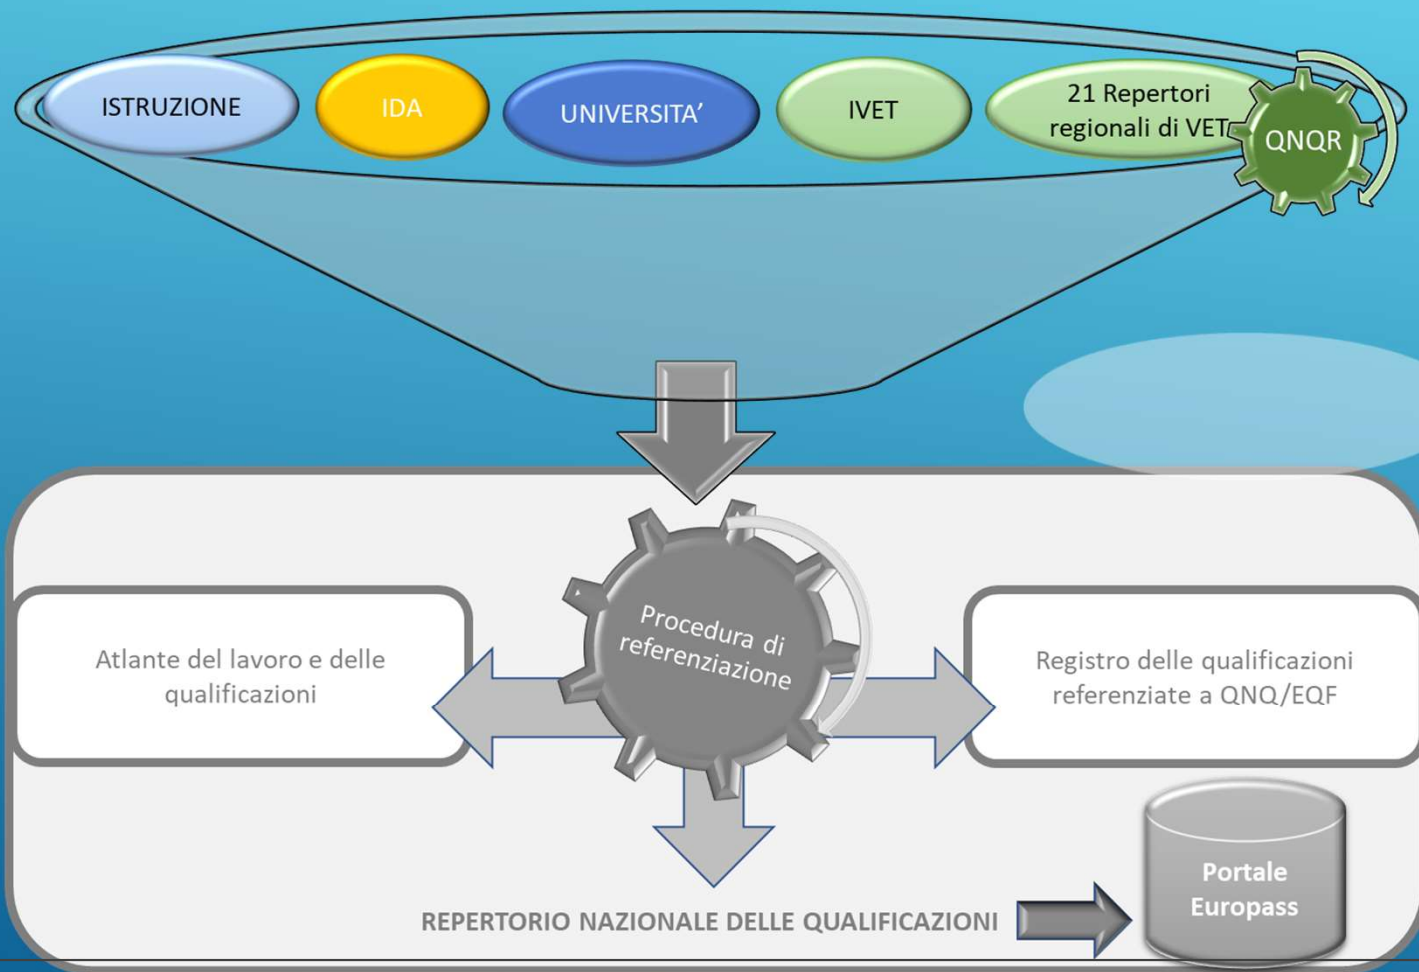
ISTRUZIONE

IDA

UNIVERSITA'

IVET

21 Repertori regionali di VET

QNQR

Procedura di referenziazione

Atlante del lavoro e delle qualificazioni

Registro delle qualificazioni referenziate a QNQ/EQF

REPERTORIO NAZIONALE DELLE QUALIFICAZIONI

Portale Europass